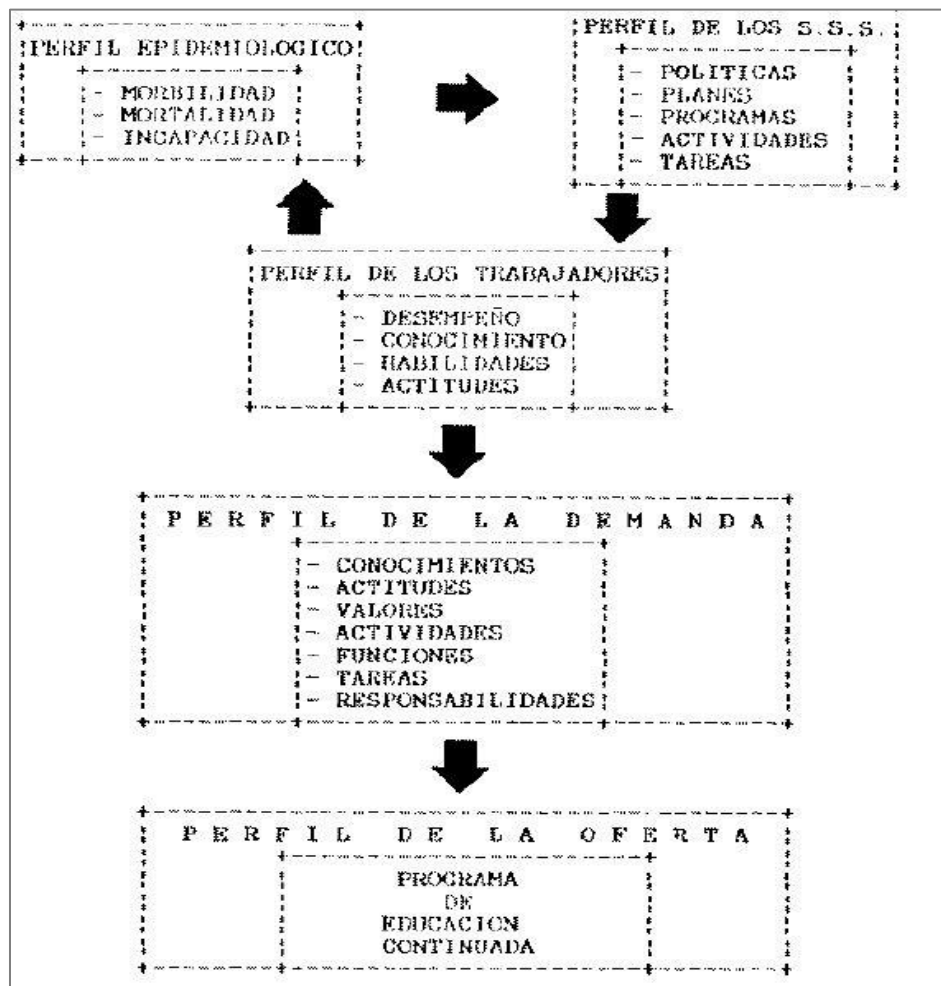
PERFIL EPIDEMIOLOGICO

- MORBILIDAD
- MORTALIDAD
- INCAPACIDAD

PERFIL DE LOS S.S.S.

- POLITICAS
- PLANES
- PROGRAMAS
- ACTIVIDADES
- TAREAS

PERFIL DE LOS TRABAJADORES

- DESEMPEÑO
- CONOCIMIENTO
- HABILIDADES
- ACTITUDES

PERFIL DE LA DEMANDA

- CONOCIMIENTOS
- ACTITUDES
- VALORES
- ACTIVIDADES
- FUNCIONES
- TAREAS
- RESPONSABILIDADES

PERFIL DE LA OFERTA

PROGRAMA DE EDUCACION CONTINUADA